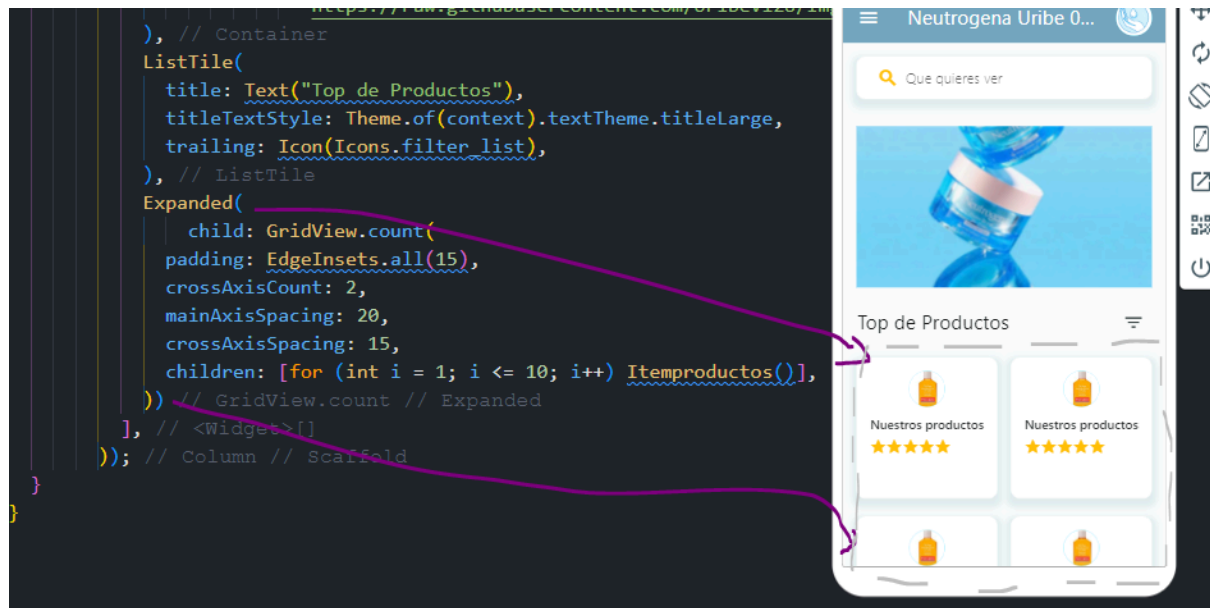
https://raw.githubusercontent.com/uribev128/im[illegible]
), // Container
ListTile(
title: Text("Top de Productos"),
titleTextStyle: Theme.of(context).textTheme.titleLarge,
trailing: Icon(Icons.filter_list),
), // ListTile
Expanded(
child: GridView.count(
padding: EdgeInsets.all(15),
crossAxisCount: 2,
mainAxisSpacing: 20,
crossAxisSpacing: 15,
children: [for (int i = 1; i <= 10; i++) Itemproductos()],
)) // GridView.count // Expanded
], // <Widget>[]
)); // Column // Scaffold
}
}

Neutrogena Uribe 0...

Que quieres ver

Top de Productos

Nuestros productos

Nuestros productos